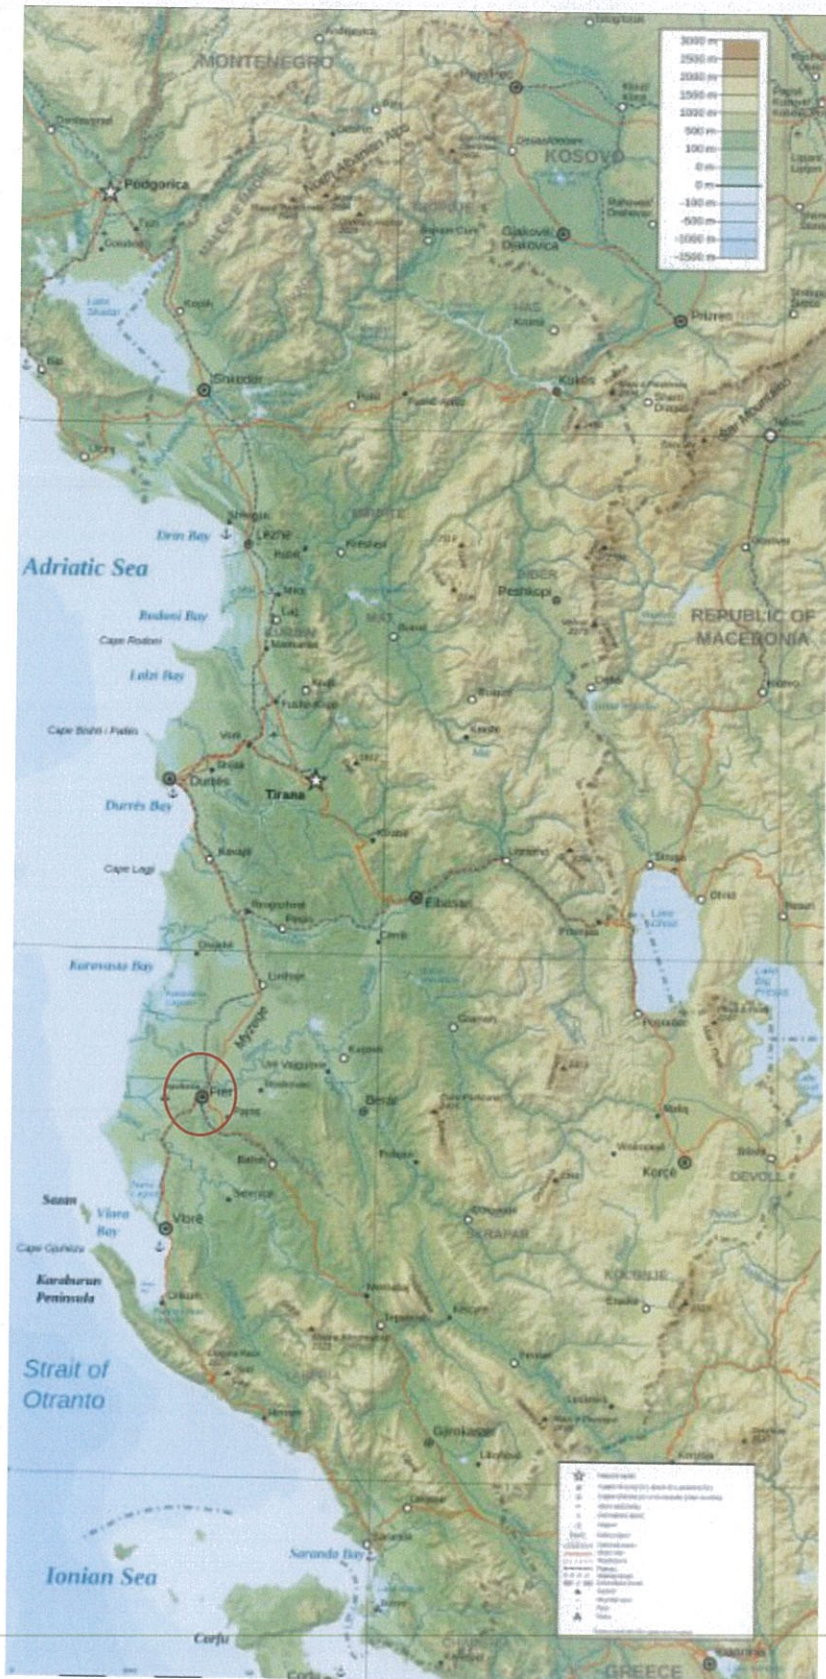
MONTENEGRO
Podgorica
KOSOVO
Gjakovë Djakovica
Prizren
Shkodër
Kukës
Adriatic Sea
Drin Bay
Lezhë
Rodoni Bay
Cape Rodoni
Lalzi Bay
Cape Bishti i Pallës
Durrës
Durrës Bay
Tirana
Cape Lagji
Kavajë
Elbasan
Peshkopi
REPUBLIC OF MACEDONIA
Karavasta Bay
Lushnjë
Myzeqe
Fier
Berat
Korçë
DEVOLL
Sazan
Vlora Bay
Vlorë
Cape Gjuhëza
Karaburun Peninsula
Strait of Otranto
Gjirokastër
Saranda Bay
Ionian Sea
Corfu
GREECE
3000 m
2500 m
2000 m
1500 m
1000 m
500 m
100 m
0 m
0 m
-100 m
-500 m
-1000 m
-1500 m